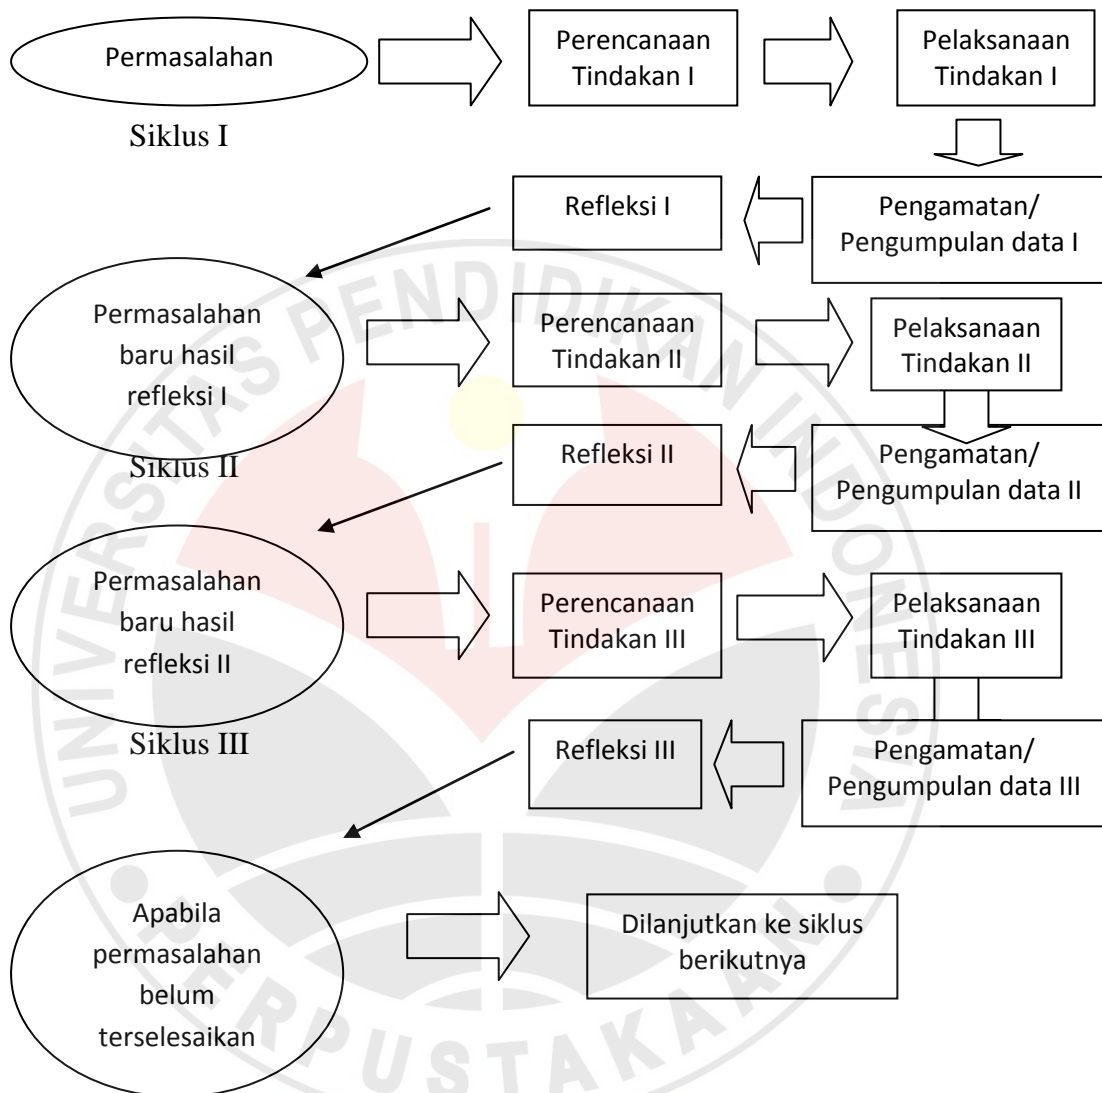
Permasalahan

Perencanaan Tindakan I

Pelaksanaan Tindakan I

Siklus I

Refleksi I

Pengamatan/ Pengumpulan data I

Permasalahan baru hasil refleksi I

Perencanaan Tindakan II

Pelaksanaan Tindakan II

Siklus II

Refleksi II

Pengamatan/ Pengumpulan data II

Permasalahan baru hasil refleksi II

Perencanaan Tindakan III

Pelaksanaan Tindakan III

Siklus III

Refleksi III

Pengamatan/ Pengumpulan data III

Apabila permasalahan belum terselesaikan

Dilanjutkan ke siklus berikutnya

UNIVERSITAS PENDIDIKAN INDONESIA

PERPUSTAKAAN